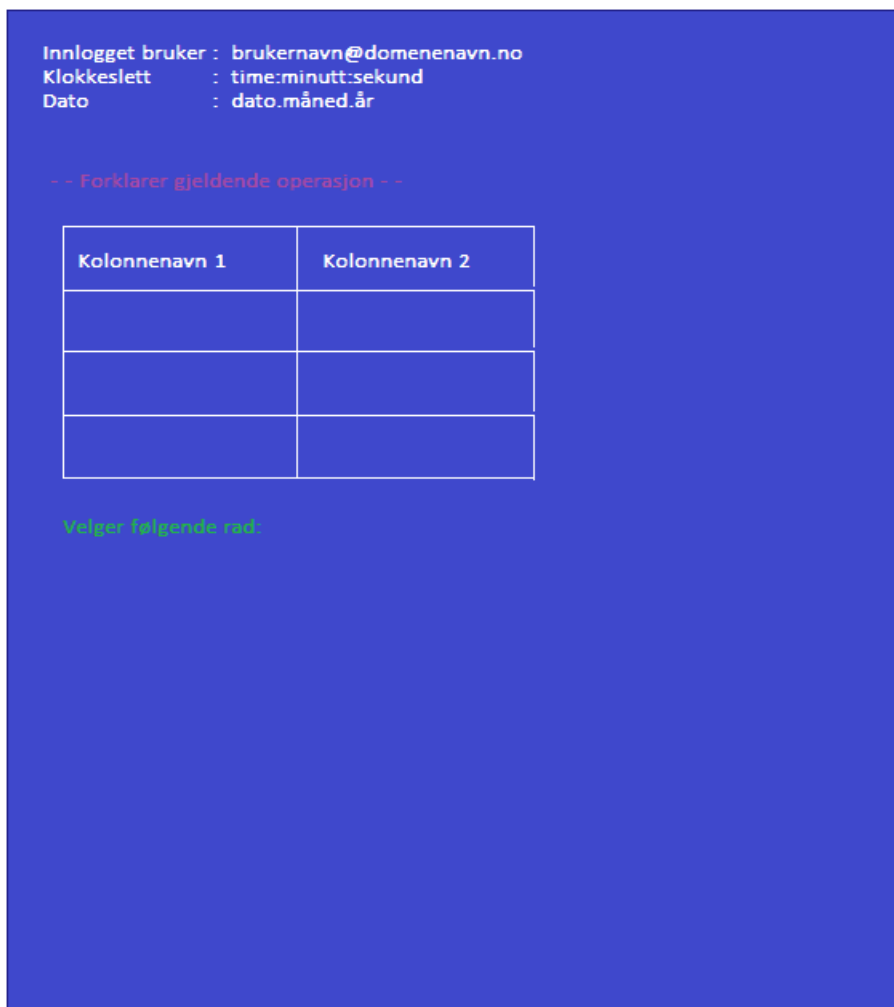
Innlogget bruker : brukernavn@domenenavn.no
Klokkeslett : time:minutt:sekund
Dato : dato.måned.år

- - Forklarer gjeldende operasjon - -

| Kolonnenavn 1 | Kolonnenavn 2 |
|---|---|
| | |
| | |
| | |

Velger følgende rad: